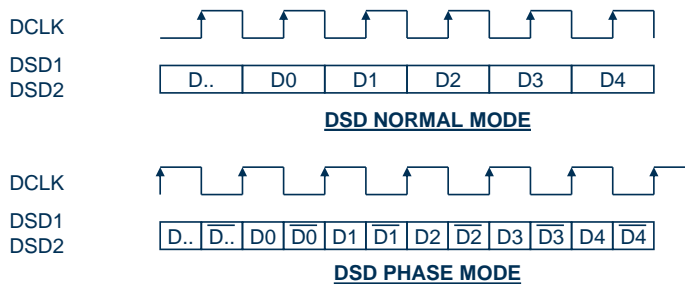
DCLK

DSD1
DSD2

| D.. | D0 | D1 | D2 | D3 | D4 |
|---|---|---|---|---|---|

DSD NORMAL MODE

DCLK

DSD1
DSD2

| D.. | $\overline{D..}$ | D0 | $\overline{D0}$ | D1 | $\overline{D1}$ | D2 | $\overline{D2}$ | D3 | $\overline{D3}$ | D4 | $\overline{D4}$ |
|---|---|---|---|---|---|---|---|---|---|---|---|

DSD PHASE MODE